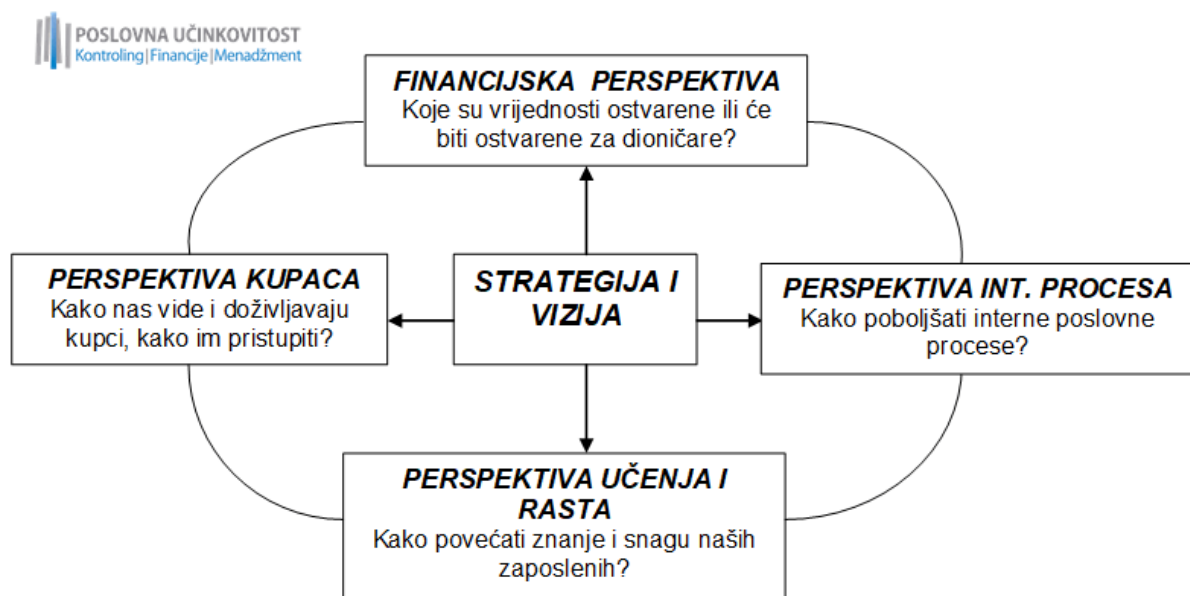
POSLOVNA UČINKOVITOST
Kontroling|Financije|Menadžment

FINANCIJSKA PERSPEKTIVA
Koje su vrijednosti ostvarene ili će biti ostvarene za dioničare?

PERSPEKTIVA KUPACA
Kako nas vide i doživljavaju kupci, kako im pristupiti?

STRATEGIJA I VIZIJA

PERSPEKTIVA INT. PROCESA
Kako poboljšati interne poslovne procese?

PERSPEKTIVA UČENJA I RASTA
Kako povećati znanje i snagu naših zaposlenih?